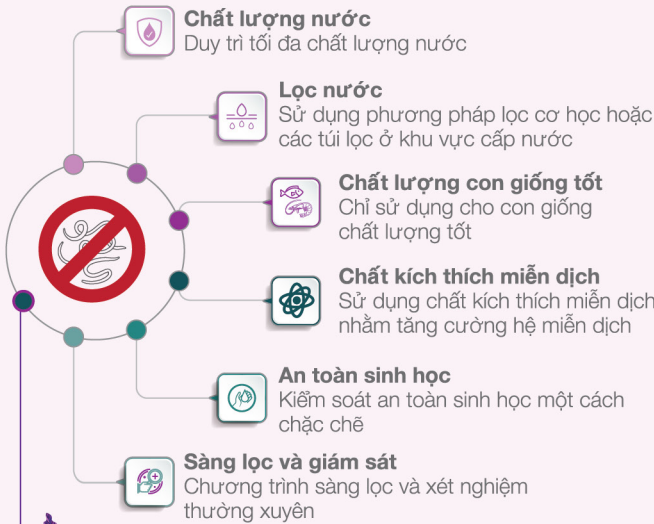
Chất lượng nước
Duy trì tối đa chất lượng nước

Lọc nước
Sử dụng phương pháp lọc cơ học hoặc các túi lọc ở khu vực cấp nước

Chất lượng con giống tốt
Chỉ sử dụng cho con giống chất lượng tốt

Chất kích thích miễn dịch
Sử dụng chất kích thích miễn dịch nhằm tăng cường hệ miễn dịch

An toàn sinh học
Kiểm soát an toàn sinh học một cách chặc chẽ

Sàng lọc và giám sát
Chương trình sàng lọc và xét nghiệm thường xuyên